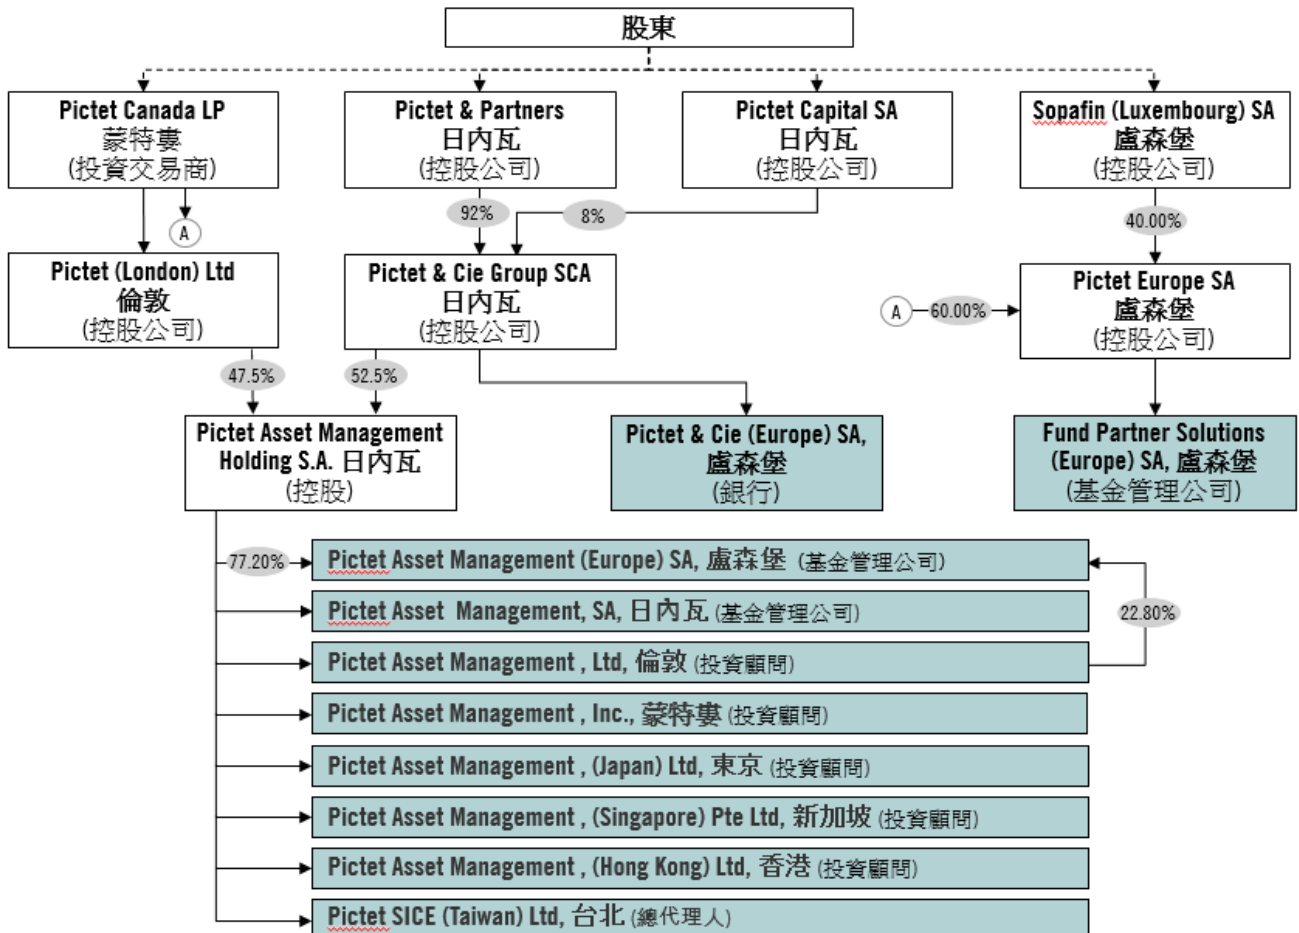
股東

Pictet Canada LP
蒙特婁
(投資交易商)

A

Pictet & Partners
日內瓦
(控股公司)

Pictet Capital SA
日內瓦
(控股公司)

Sopafin (Luxembourg) SA
盧森堡
(控股公司)

92%

8%

40.00%

Pictet (London) Ltd
倫敦
(控股公司)

Pictet & Cie Group SCA
日內瓦
(控股公司)

A

60.00%

Pictet Europe SA
盧森堡
(控股公司)

47.5%

52.5%

Pictet Asset Management Holding S.A. 日內瓦
(控股)

Pictet & Cie (Europe) SA, 盧森堡
(銀行)

Fund Partner Solutions (Europe) SA, 盧森堡
(基金管理公司)

77.20%

Pictet Asset Management (Europe) SA, 盧森堡 (基金管理公司)

Pictet Asset Management, SA, 日內瓦 (基金管理公司)

22.80%

Pictet Asset Management , Ltd, 倫敦 (投資顧問)

Pictet Asset Management , Inc., 蒙特婁 (投資顧問)

Pictet Asset Management , (Japan) Ltd, 東京 (投資顧問)

Pictet Asset Management , (Singapore) Pte Ltd, 新加坡 (投資顧問)

Pictet Asset Management , (Hong Kong) Ltd, 香港 (投資顧問)

Pictet SICE (Taiwan) Ltd, 台北 (總代理人)